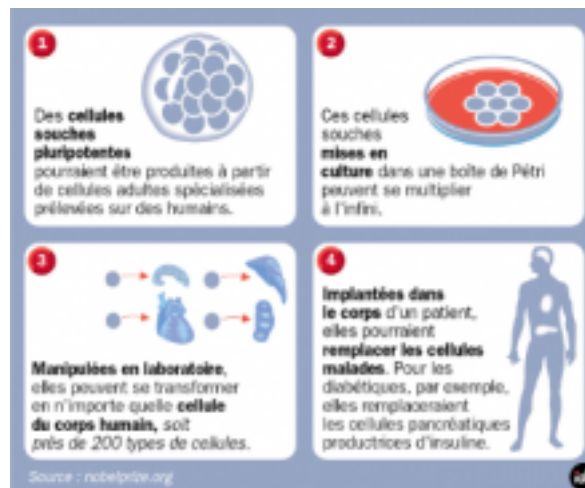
1

Des **cellules souches pluripotentes** pourraient être produites à partir de cellules adultes spécialisées prélevées sur des humains.

2

Ces cellules souches **mises en culture** dans une boîte de Pétri peuvent se multiplier à l'infini.

3

**Manipulées en laboratoire**, elles peuvent se transformer en n'importe quelle **cellule du corps humain**, *soit près de 200 types de cellules.*

4

**Implantées dans le corps** d'un patient, elles pourraient **remplacer les cellules malades**. Pour les diabétiques, par exemple, elles remplaceraient les cellules pancréatiques productrices d'insuline.

Source : nobelprize.org